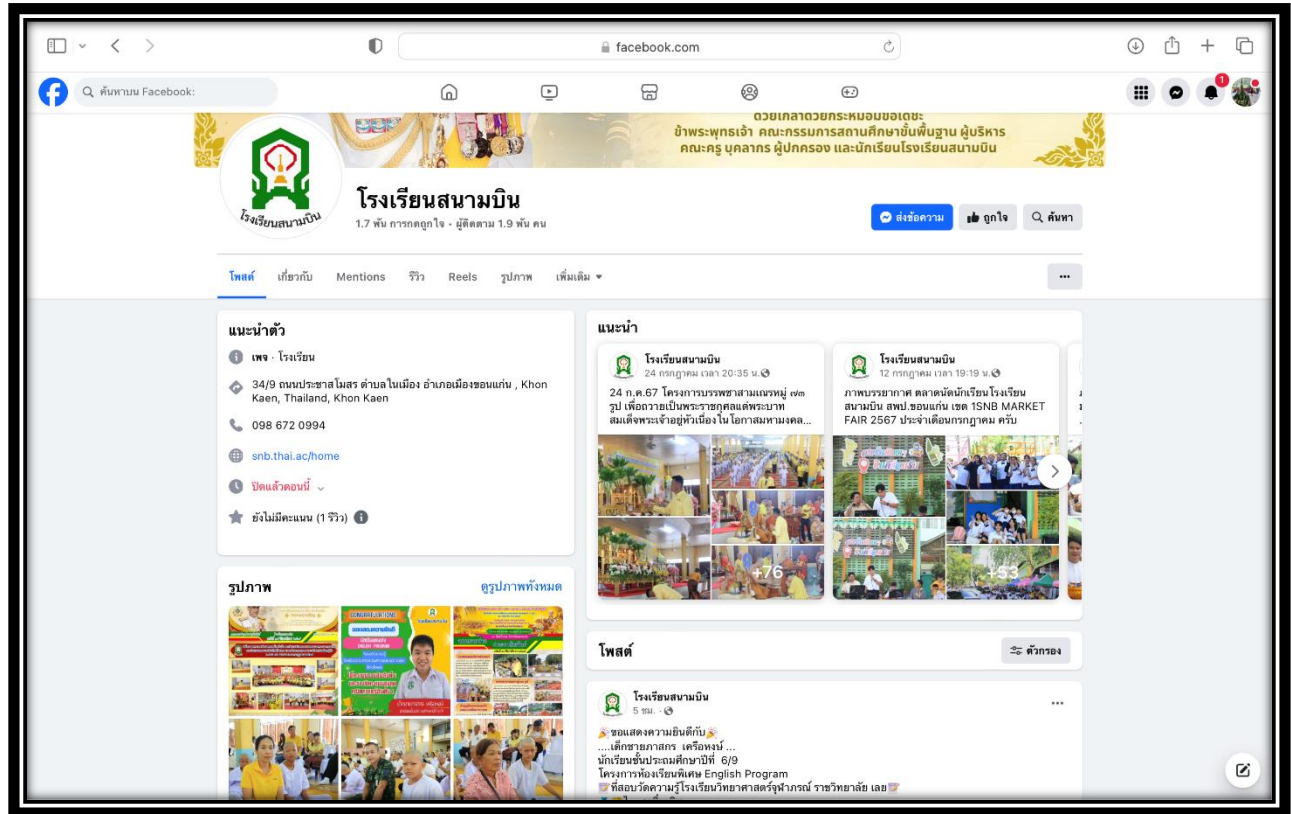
facebook.com

ค้นหาบน Facebook:

ด้วยเกล้าด้วยกระหม่อมขอเดชะ
ข้าพระพุทธเจ้า คณะกรรมการสถานศึกษาขั้นพื้นฐาน ผู้บริหาร
คณะครู บุคลากร ผู้ปกครอง และนักเรียนโรงเรียนสนามบิน

โรงเรียนสนามบิน

โรงเรียนสนามบิน
1.7 พัน การกดถูกใจ • ผู้ติดตาม 1.9 พัน คน

ส่งข้อความ
ถูกใจ
ค้นหา

โพสต์ เกี่ยวกับ Mentions รีวิว Reels รูปภาพ เพิ่มเติม

แนะนำตัว
เพจ · โรงเรียน
34/9 ถนนประชาสโมสร ตำบลในเมือง อำเภอเมืองขอนแก่น , Khon Kaen, Thailand, Khon Kaen
098 672 0994
snb.thai.ac/home
ปิดแล้วตอนนี้
ยังไม่มีคะแนน (1 รีวิว)

รูปภาพ
ดูรูปภาพทั้งหมด

แนะนำ

โรงเรียนสนามบิน
24 กรกฎาคม เวลา 20:35 น.
24 ก.ค.67 โครงการบรรพชาสามเณรหมู่ ๗๒ รูป เพื่อถวายเป็นพระราชกุศลแด่พระบาทสมเด็จพระเจ้าอยู่หัวเนื่องในโอกาสมหามงคล...
+76

โรงเรียนสนามบิน
12 กรกฎาคม เวลา 19:19 น.
ภาพบรรยากาศ ตลาดนัดนักเรียนโรงเรียนสนามบิน สพป.ขอนแก่น เขต 1SNB MARKET FAIR 2567 ประจำเดือนกรกฎาคม ครับ
+53

โพสต์
ตัวกรอง

โรงเรียนสนามบิน
5 ชม.
ขอแสดงความยินดีกับ
....เด็กชายภาสกร เครือหงษ์ ...
นักเรียนชั้นประถมศึกษาปีที่ 6/9
โครงการห้องเรียนพิเศษ English Program
ที่สอบวัดความรู้โรงเรียนวิทยาศาสตร์จุฬาภรณ์ ราชวิทยาลัย เลย